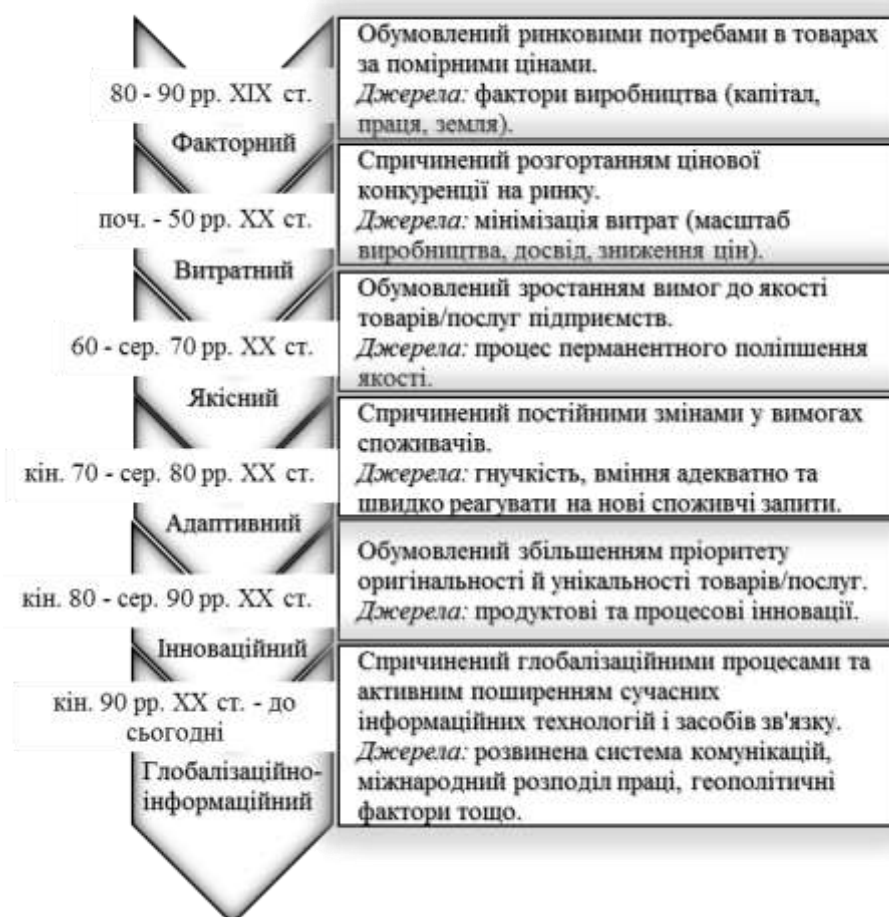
80 - 90 рр. XIX ст.

Факторний

Обумовлений ринковими потребами в товарах за помірними цінами.
*Джерела:* фактори виробництва (капітал, праця, земля).

поч. - 50 рр. XX ст.

Витратний

Спричинений розгортанням цінової конкуренції на ринку.
*Джерела:* мінімізація витрат (масштаб виробництва, досвід, зниження цін).

60 - сер. 70 рр. XX ст.

Якісний

Обумовлений зростанням вимог до якості товарів/послуг підприємств.
*Джерела:* процес перманентного поліпшення якості.

кін. 70 - сер. 80 рр. XX ст.

Адаптивний

Спричинений постійними змінами у вимогах споживачів.
*Джерела:* гнучкість, вміння адекватно та швидко реагувати на нові споживчі запити.

кін. 80 - сер. 90 рр. XX ст.

Інноваційний

Обумовлений збільшенням пріоритету оригінальності й унікальності товарів/послуг.
*Джерела:* продуктові та процесові інновації.

кін. 90 рр. XX ст. - до сьогодні

Глобалізаційно-інформаційний

Спричинений глобалізаційними процесами та активним поширенням сучасних інформаційних технологій і засобів зв'язку.
*Джерела:* розвинена система комунікацій, міжнародний розподіл праці, геополітичні фактори тощо.